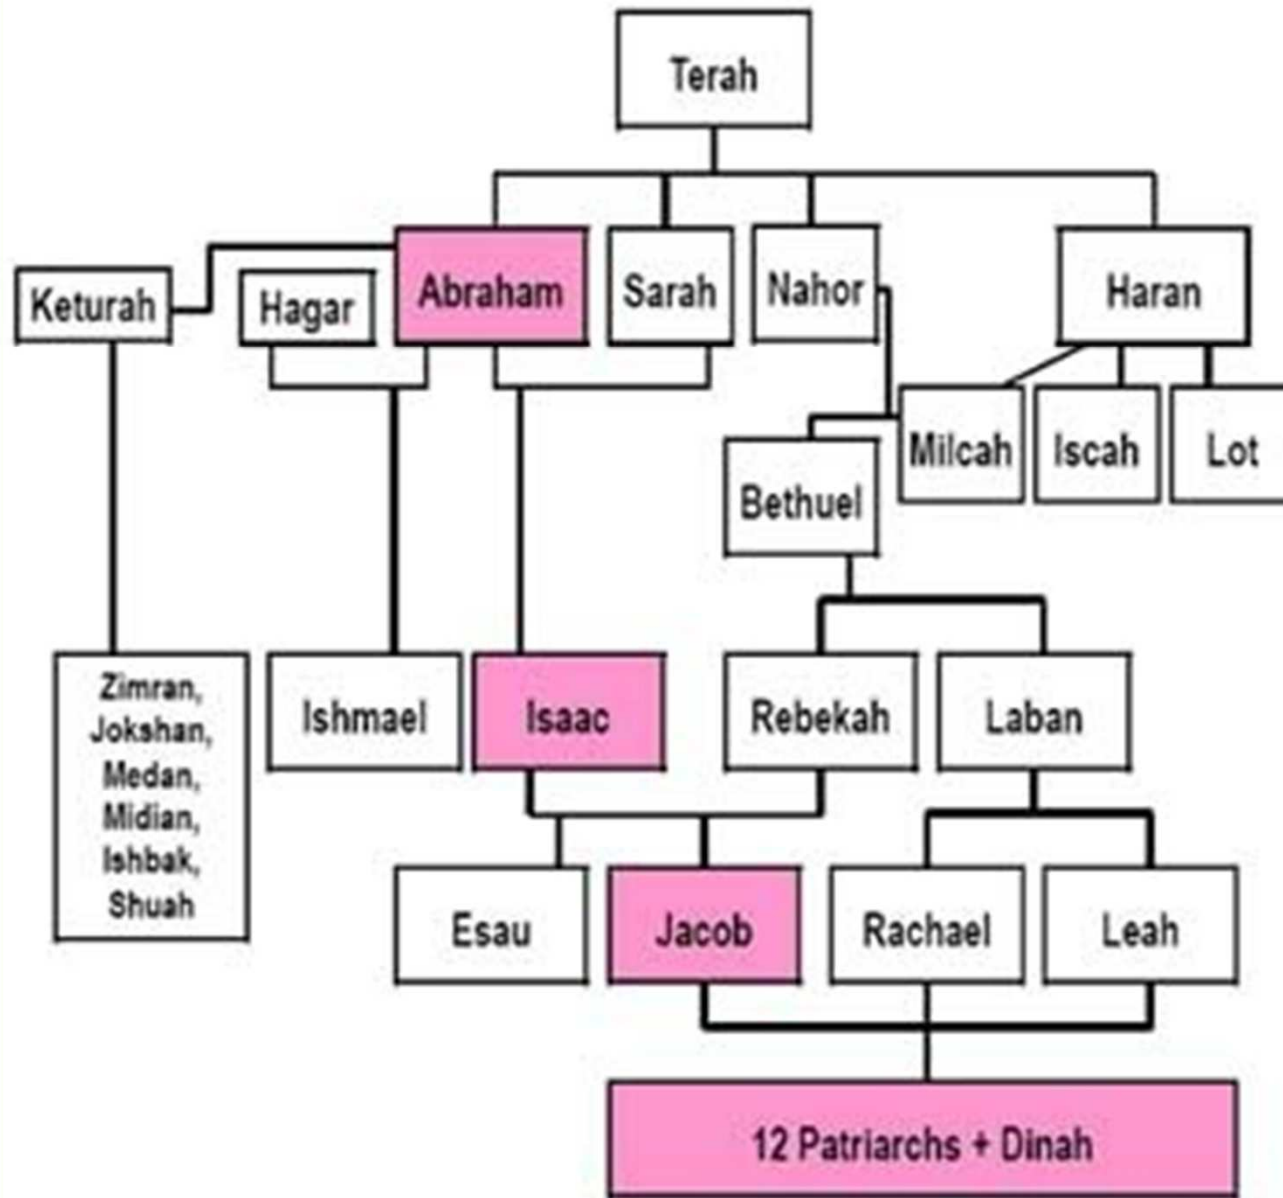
Terah

Keturah

Hagar

Abraham

Sarah

Nahor

Haran

Milcah

Iscah

Lot

Bethuel

Zimran, Jokshan, Medan, Midian, Ishbak, Shuah

Ishmael

Isaac

Rebekah

Laban

Esau

Jacob

Rachael

Leah

12 Patriarchs + Dinah